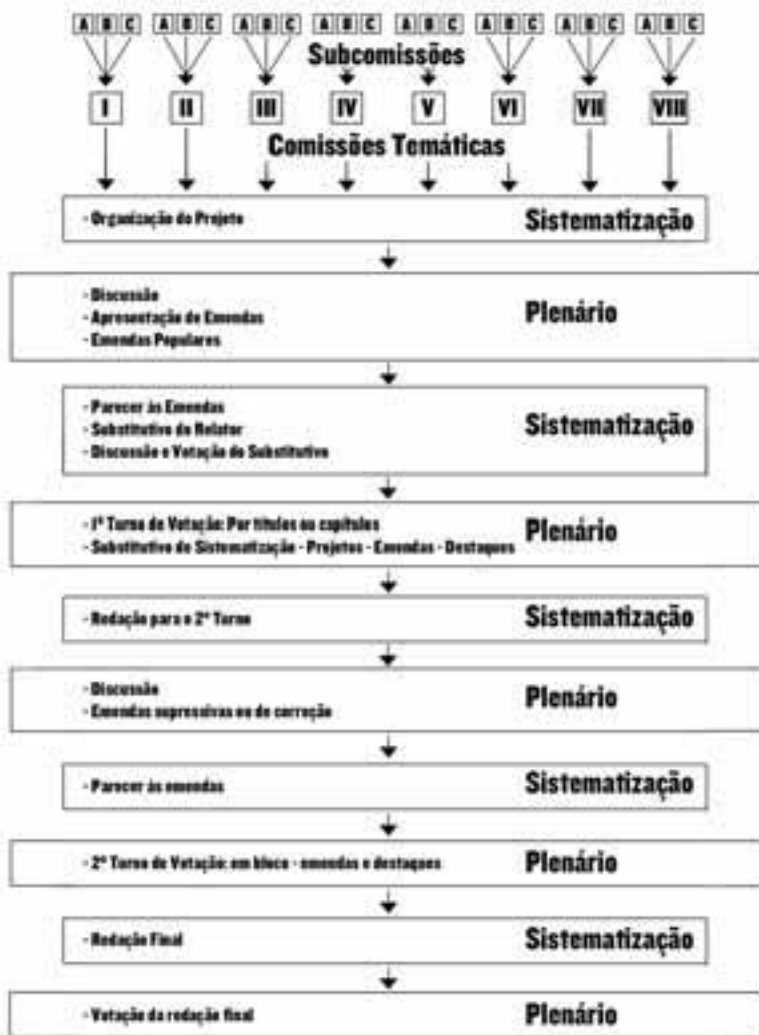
A B C A B C A B C A B C A B C A B C A B C A B C

Subcomissões

I II III IV V VI VII VIII

Comissões Temáticas

- Organização do Projeto
Sistematização

- Discussão
- Apresentação de Emendas
- Emendas Populares
Plenário

- Parecer às Emendas
- Substitutivo do Relator
- Discussão e Votação do Substitutivo
Sistematização

- 1º Turno de Votação: Por títulos ou capítulos
- Substitutivo da Sistematização - Projetos - Emendas - Destaques
Plenário

- Redação para o 2º Turno
Sistematização

- Discussão
- Emendas supressivas ou de correção
Plenário

- Parecer às emendas
Sistematização

- 2º Turno de Votação: em bloco - emendas e destaques
Plenário

- Redação Final
Sistematização

- Votação da redação final
Plenário